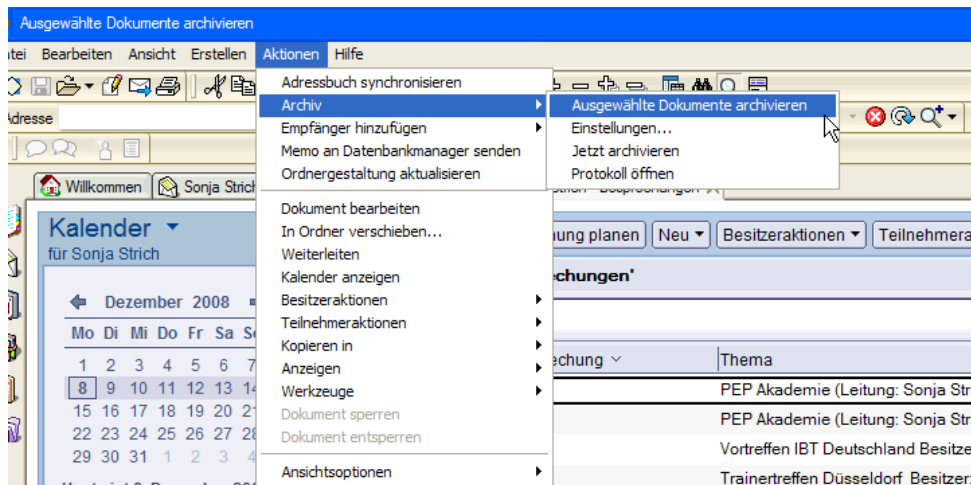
Ausgewählte Dokumente archivieren

atei Bearbeiten Ansicht Erstellen Aktionen Hilfe

Adresse

Willkommen | Sonja Strich

Adressbuch synchronisieren
Archiv
Empfänger hinzufügen
Memo an Datenbankmanager senden
Ordnergestaltung aktualisieren

Dokument bearbeiten
In Ordner verschieben...
Weiterleiten
Kalender anzeigen
Besitzeraktionen
Teilnehmeraktionen
Kopieren in
Anzeigen
Werkzeuge
Dokument sperren
Dokument entsperren

Ansichtsoptionen

Ausgewählte Dokumente archivieren
Einstellungen...
Jetzt archivieren
Protokoll öffnen

Kalender
für Sonja Strich

Dezember 2008

| Mo | Di | Mi | Do | Fr | Sa | So |
|---|---|---|---|---|---|---|
| 1 | 2 | 3 | 4 | 5 | 6 | 7 |
| 8 | 9 | 10 | 11 | 12 | 13 | 14 |
| 15 | 16 | 17 | 18 | 19 | 20 | 21 |
| 22 | 23 | 24 | 25 | 26 | 27 | 28 |
| 29 | 30 | 31 | 1 | 2 | 3 | 4 |

hung planen | Neu | Besitzeraktionen | Teilnehmera

echungen'

echung | Thema
PEP Akademie (Leitung: Sonja Str
PEP Akademie (Leitung: Sonja Str
Vortreffen IBT Deutschland Besitze
Trainertreffen Düsseldorf Besitze